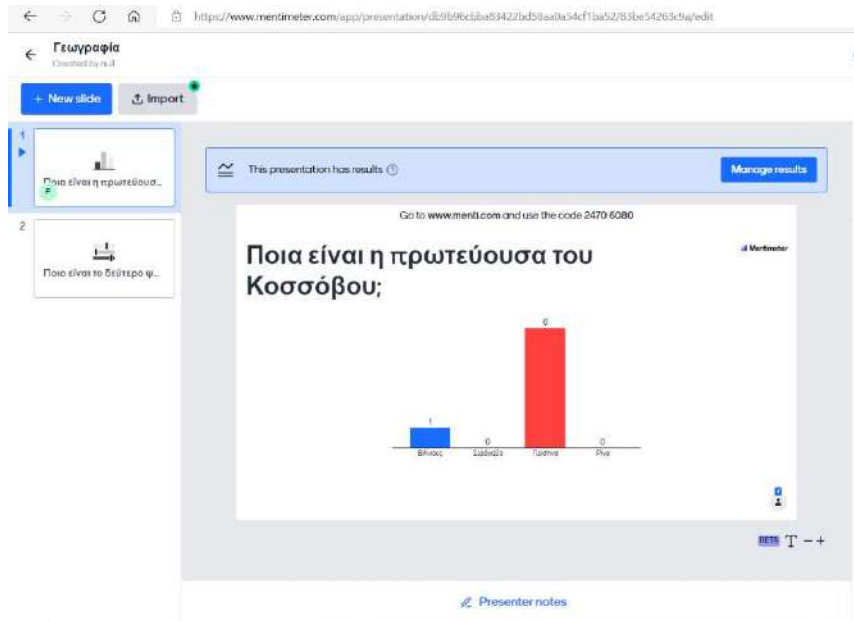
https://www.mentimeter.com/app/presentation/db9b96cbba83422bd58aa0a54cf1ba52/83be54263c9a/edit

Γεωγραφία
Created by n.d

+ New slide
Import

1
Ποια είναι η πρωτεύουσ...

2
Ποιο είναι το δεύτερο ψ...

This presentation has results
Manage results

Go to www.menti.com and use the code 2470 6080

Ποια είναι η πρωτεύουσα του Κοσσόβου;

Mentimeter

1
Βιλνιους

0
Σαράγεβο

6
Πρίστινα

0
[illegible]

BETA T − +

Presenter notes